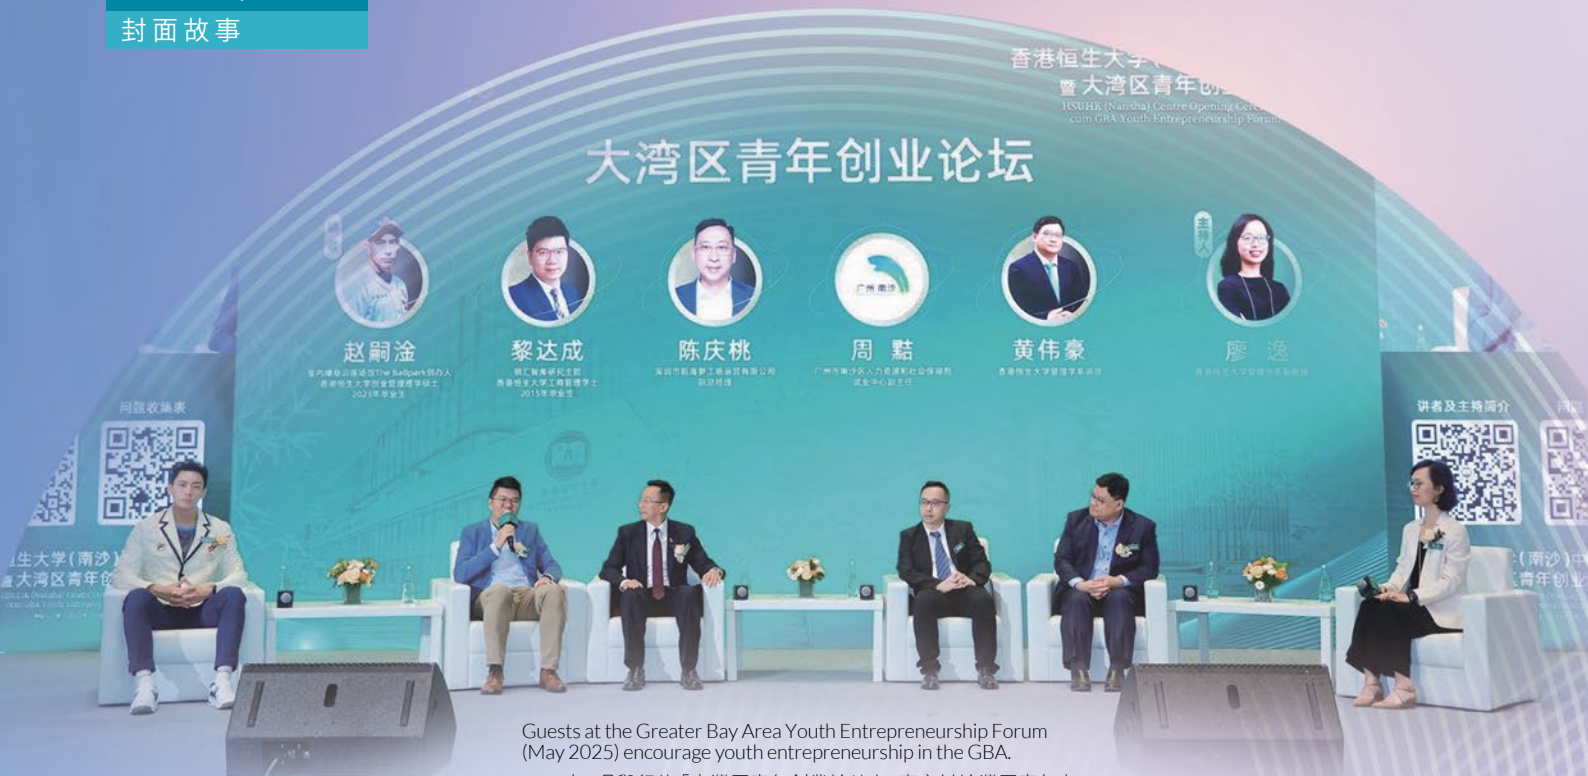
封面故事

香港恒生大学
暨大湾区青年创
HSUHK (Nansha) Centre Opening Cere
cum GBA Youth Entrepreneurship Forum

大湾区青年创业论坛

赵嗣淦
黎达成
陈庆桃
周 黠
黄伟豪
廖 逸

广州南沙

问题收集表
讲者及主持简介

生大学(南沙)
大湾区青年创

(南沙)中
青年创业

Guests at the Greater Bay Area Youth Entrepreneurship Forum (May 2025) encourage youth entrepreneurship in the GBA.

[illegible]